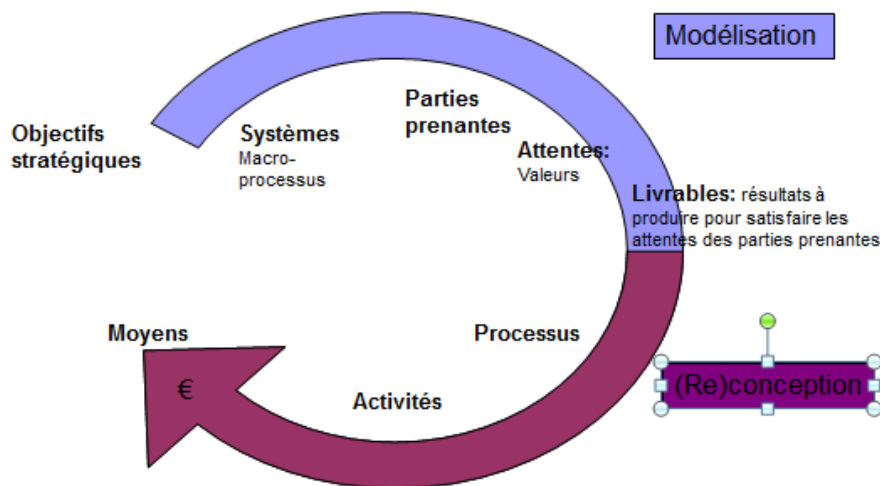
Modélisation

Objectifs stratégiques

Systèmes
Macro-processus

Parties prenantes

Attentes:
Valeurs

Livrables: résultats à produire pour satisfaire les attentes des parties prenantes

Moyens

€

Processus

Activités

(Re)conception